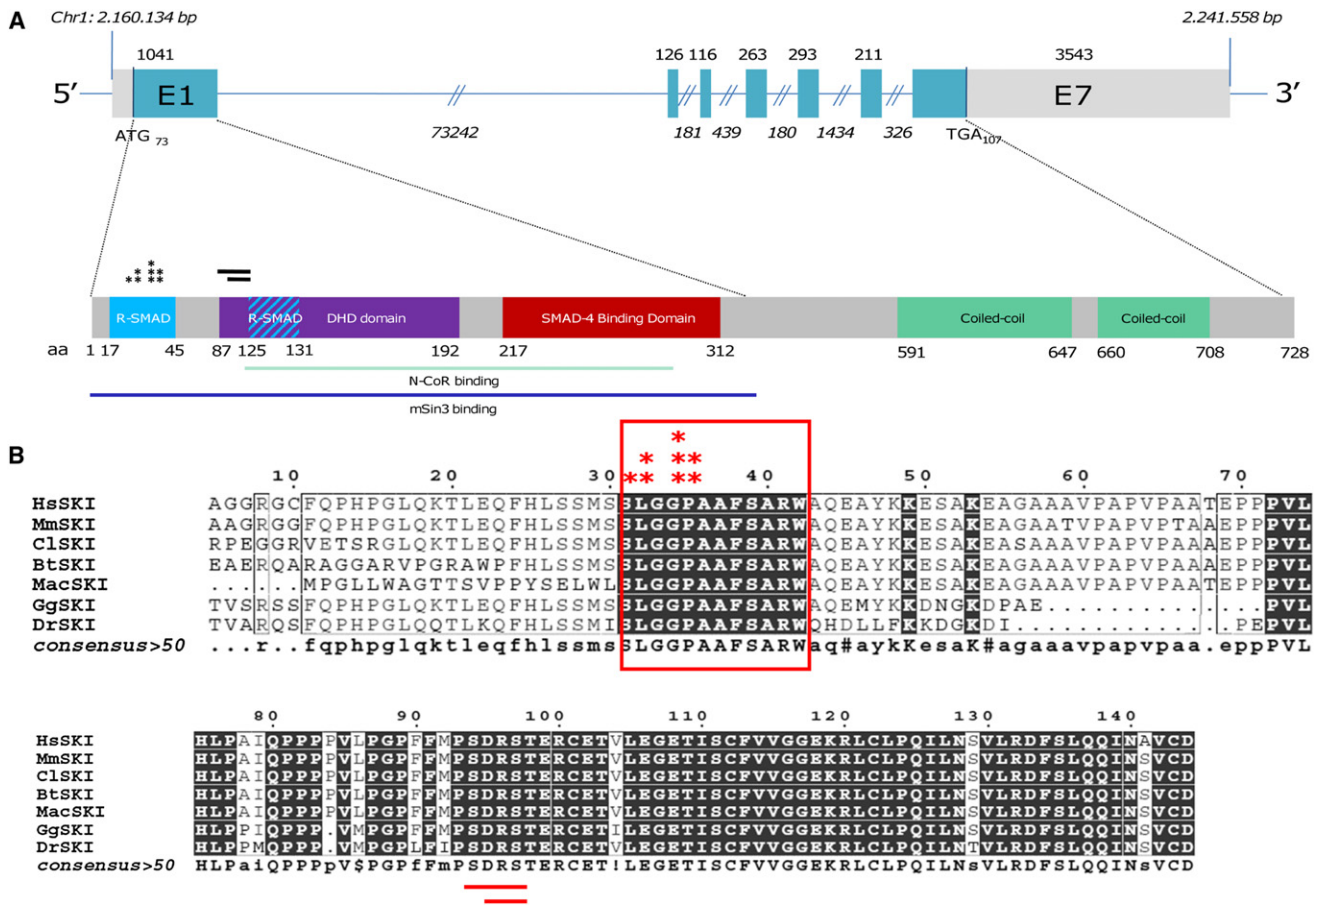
A

Chr1: 2.160.134 bp

2.241.558 bp

1041

126 116 263 293 211

3543

5′

E1

E7

3′

ATG $_{73}$

73242

181 439 180 1434 326

TGA$_{107}$

R-SMAD

R-SMAD

DHD domain

SMAD-4 Binding Domain

Coiled-coil

Coiled-coil

aa 1 17 45 87 125 131 192 217 312 591 647 660 708 728

N-CoR binding

mSin3 binding

B

10 20 30 40 50 60 70

HsSKI AGGRGCFQPHPGLQKTLEQFHLSSMSSLGGPAAFSARWAQEAYKKESAKEAGAAAVPAPVPAATEPPPVL
MmSKI AAGRGGFQPHPGLQKTLEQFHLSSMSSLGGPAAFSARWAQEAYKKESAKEAGAATVPAPVPTAAEPPPVL
ClSKI RPEGGRVETSRGLQKTLEQFHLSSMSSLGGPAAFSARWAQEAYKKESAKEASAAAVPAPVPAAAEPPPVL
BtSKI EAERQARAGGARVPGRAWPFHLSSMSSLGGPAAFSARWAQEAYKKESAKEAGAAAVPAPVPAAAEPPPVL
MacSKI ......MPGLLWAGTTSVPPYSELWLSLGGPAAFSARWAQEAYKKESAKEAGAAAVPAPVPAATEPPPVL
GgSKI TVSRSSFQPHPGLQKTLEQFHLSSMSSLGGPAAFSARWAQEMYKKDNGKDPAE...........PVL
DrSKI TVARQSFQPHPGLQQTLKQFHLSSMISLGGPAAFSARWQHDLLFKKDGKDI............PEPVL
consensus>50 ...r..fqphpglqktleqfhlssmsSLGGPAAFSARWaq#aykKesaK#agaaavpapvpaa.eppPVL

80 90 100 110 120 130 140

HsSKI HLPAIQPPPPVLPGPFFMPSDRSTERCETVLEGETISCFVVGGEKRLCLPQILNSVLRDFSLQQINAVCD
MmSKI HLPAIQPPPPVLPGPFFMPSDRSTERCETVLEGETISCFVVGGEKRLCLPQILNSVLRDFSLQQINSVCD
ClSKI HLPAIQPPPPVLPGPFFMPSDRSTERCETVLEGETISCFVVGGEKRLCLPQILNSVLRDFSLQQINSVCD
BtSKI HLPAIQPPPPVLPGPFFMPSDRSTERCETVLEGETISCFVVGGEKRLCLPQILNSVLRDFSLQQINSVCD
MacSKI HLPAIQPPPPVLPGPFFMPSDRSTERCETVLEGETISCFVVGGEKRLCLPQILNSVLRDFSLQQINSVCD
GgSKI HLPPIQPPP.VMPGPFFMPSDRSTERCETILEGETISCFVVGGEKRLCLPQILNSVLRDFSLQQINSVCD
DrSKI HLPPMQPPP.VMPGPLFIPSDRSTERCETVLEGETISCFVVGGEKRLCLPQILNTVLRDFSLQQINSVCD
consensus>50 HLPaiQPPPpV$PGPfFmPSDRSTERCET!LEGETISCFVVGGEKRLCLPQILNsVLRDFSLQQINsVCD